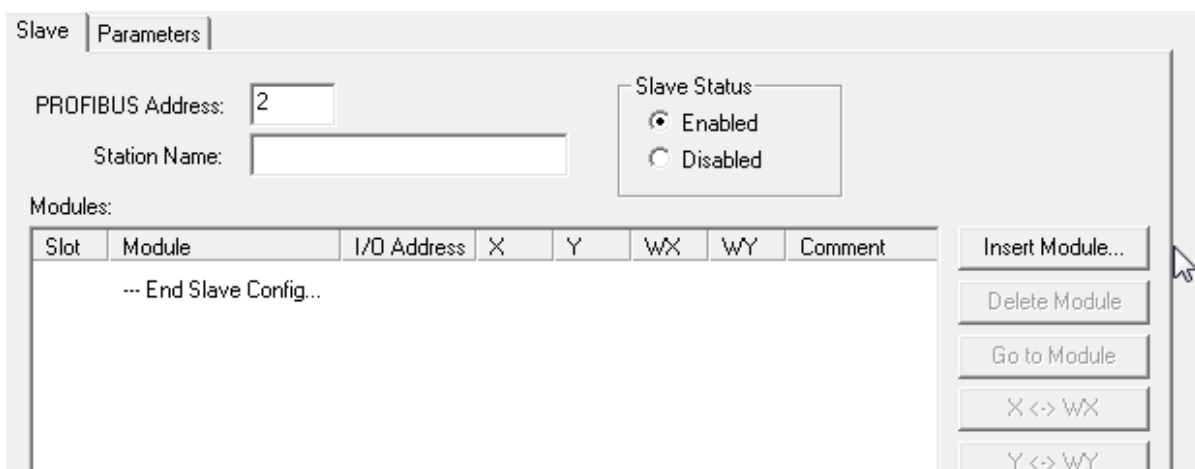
Slave | Parameters

PROFIBUS Address: 2

Station Name:

Slave Status
Enabled
Disabled

Modules:

| Slot | Module | I/O Address | X | Y | WX | WY | Comment |
|---|---|---|---|---|---|---|---|
| | --- End Slave Config... | | | | | | |

Insert Module...
Delete Module
Go to Module
X <-> WX
Y <-> WY